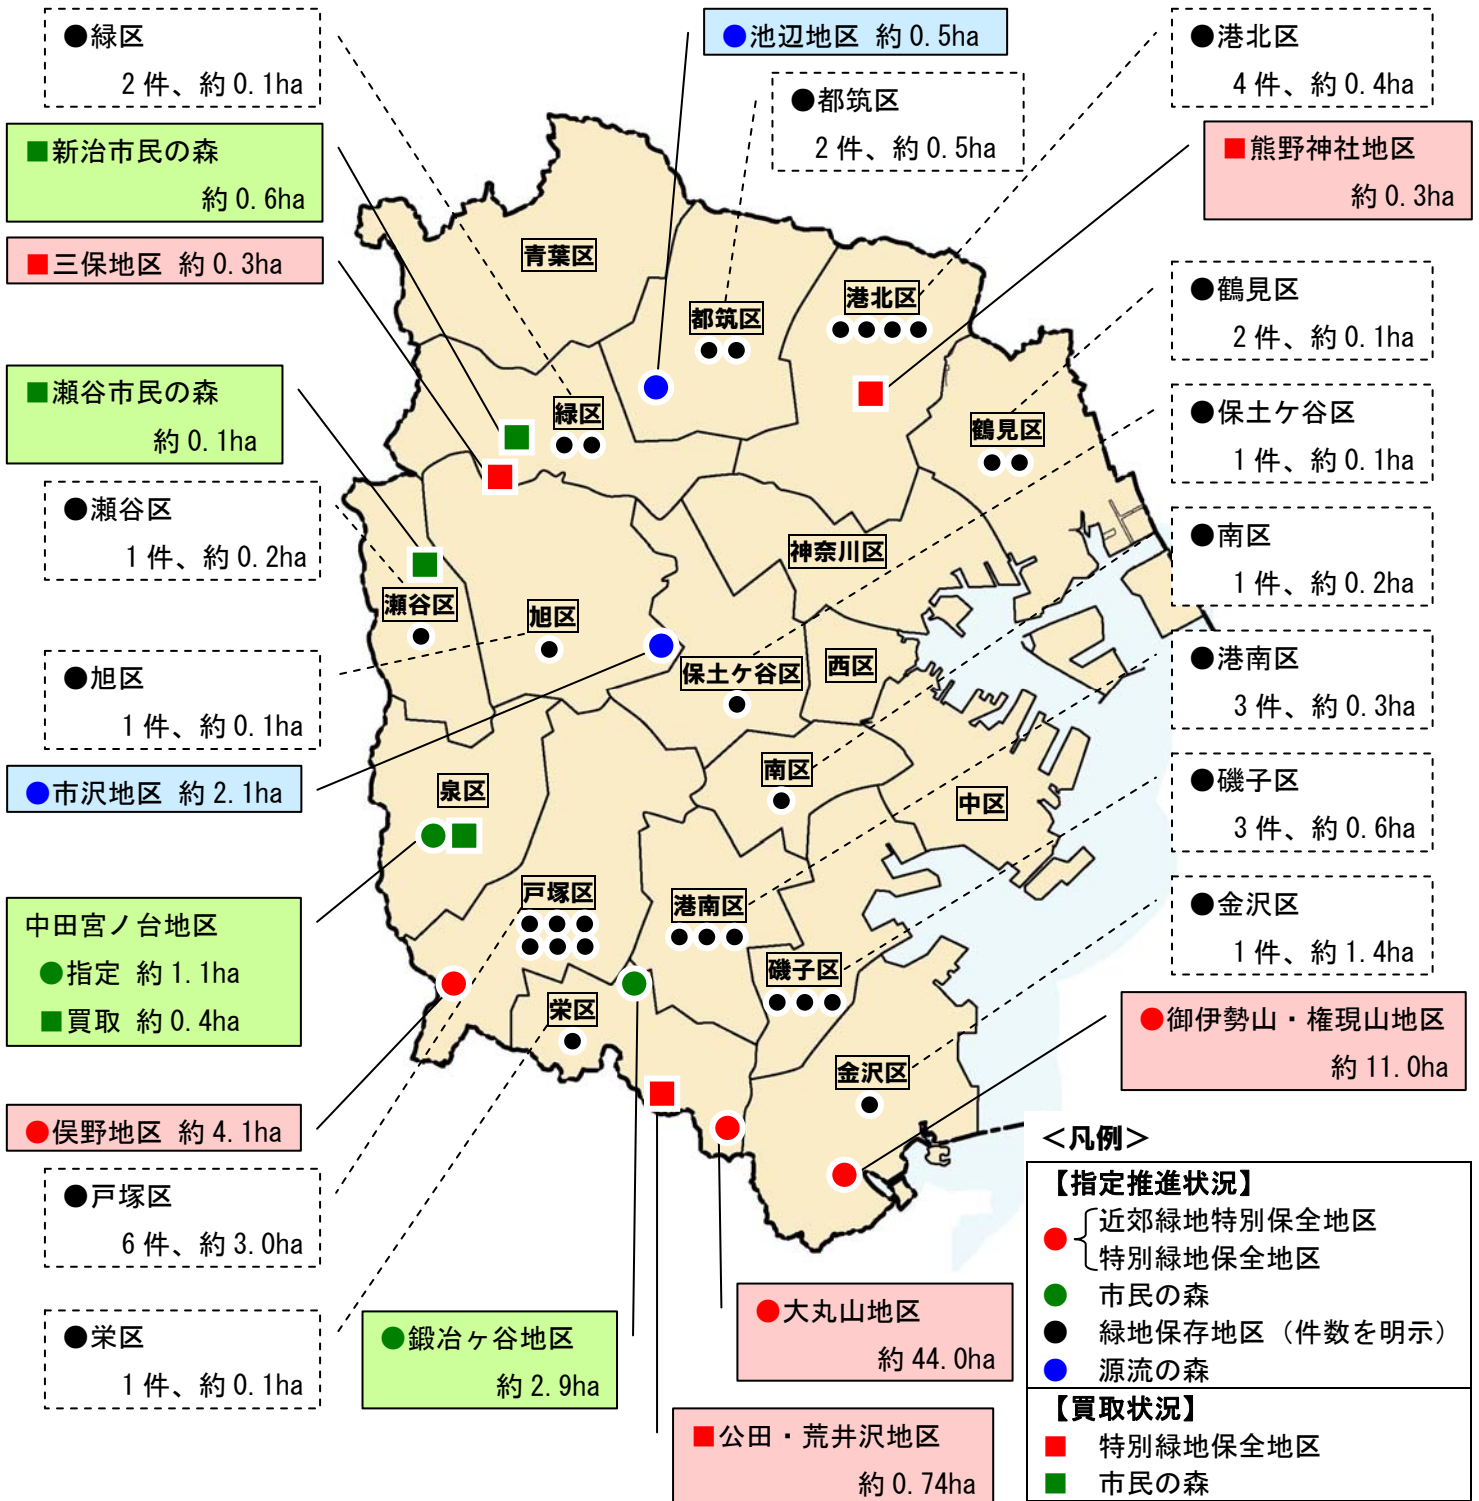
●緑区
2 件、約 0. 1ha

■新治市民の森
約 0. 6ha

■三保地区 約 0. 3ha

■瀬谷市民の森
約 0. 1ha

●瀬谷区
1 件、約 0. 2ha

●旭区
1 件、約 0. 1ha

●市沢地区 約 2. 1ha

中田宮ノ台地区
●指定 約 1. 1ha
■買取 約 0. 4ha

●俣野地区 約 4. 1ha

●戸塚区
6 件、約 3. 0ha

●栄区
1 件、約 0. 1ha

●池辺地区 約 0. 5ha

●都筑区
2 件、約 0. 5ha

●港北区
4 件、約 0. 4ha

■熊野神社地区
約 0. 3ha

●鶴見区
2 件、約 0. 1ha

●保土ケ谷区
1 件、約 0. 1ha

●南区
1 件、約 0. 2ha

●港南区
3 件、約 0. 3ha

●磯子区
3 件、約 0. 6ha

●金沢区
1 件、約 1. 4ha

●御伊勢山・権現山地区
約 11. 0ha

青葉区
都筑区
港北区
緑区
鶴見区
神奈川区
瀬谷区
旭区
保土ケ谷区
西区
南区
中区
泉区
戸塚区
港南区
磯子区
栄区
金沢区

●鍛冶ケ谷地区
約 2. 9ha

●大丸山地区
約 44. 0ha

■公田・荒井沢地区
約 0. 74ha

＜凡例＞
【指定推進状況】
● 近郊緑地特別保全地区
特別緑地保全地区
● 市民の森
● 緑地保存地区（件数を明示）
● 源流の森
【買取状況】
■ 特別緑地保全地区
■ 市民の森